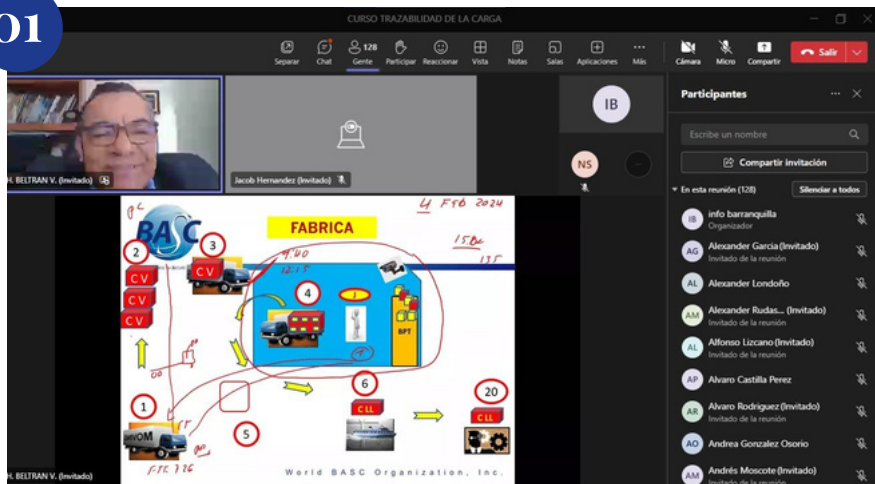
01

CURSO TRAZABILIDAD DE LA CARGA

Separar Chat 128 Gente Participar Reaccionar Vista Notas Salas Aplicaciones Más Cámara Micro Compartir Salir

IB

NS

H. BELTRAN V. (Invitado)

Jacob Hernandez (Invitado)

Participantes

Escribe un nombre

Compartir invitación

En esta reunión (128) Silenciar a todos

IB info barranquilla Organizador

AG Alexander Garcia (Invitado) Invitado de la reunión

AL Alexander Londoño

AM Alexander Rudas... (Invitado) Invitado de la reunión

AL Alfonso Lizcano (Invitado) Invitado de la reunión

AP Alvaro Castilla Perez

AR Alvaro Rodriguez (Invitado) Invitado de la reunión

AO Andrea Gonzalez Osorio

AM Andrés Moscote (Invitado) Invitado de la reunión

BASC

FABRICA

4 FEB 2024

9:40

12:15

15Bc

135

2 C V C V C V

3 C V

4

BPT

6 C LL

20 C LL

1

5

F-TC 726

World BASC Organization, Inc.

H. BELTRAN V. (Invitado)